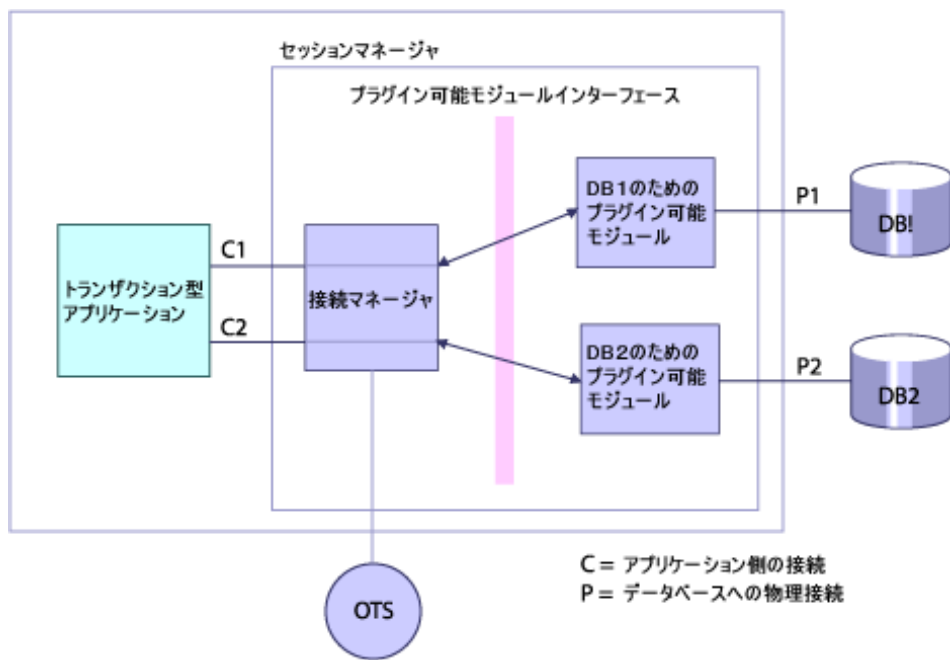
セッションマネージャ

プラグイン可能モジュールインターフェース

トランザクション型アプリケーション

C1

C2

接続マネージャ

DB1のためのプラグイン可能モジュール

DB2のためのプラグイン可能モジュール

P1

P2

DB!

DB2

OTS

C = アプリケーション側の接続
P = データベースへの物理接続